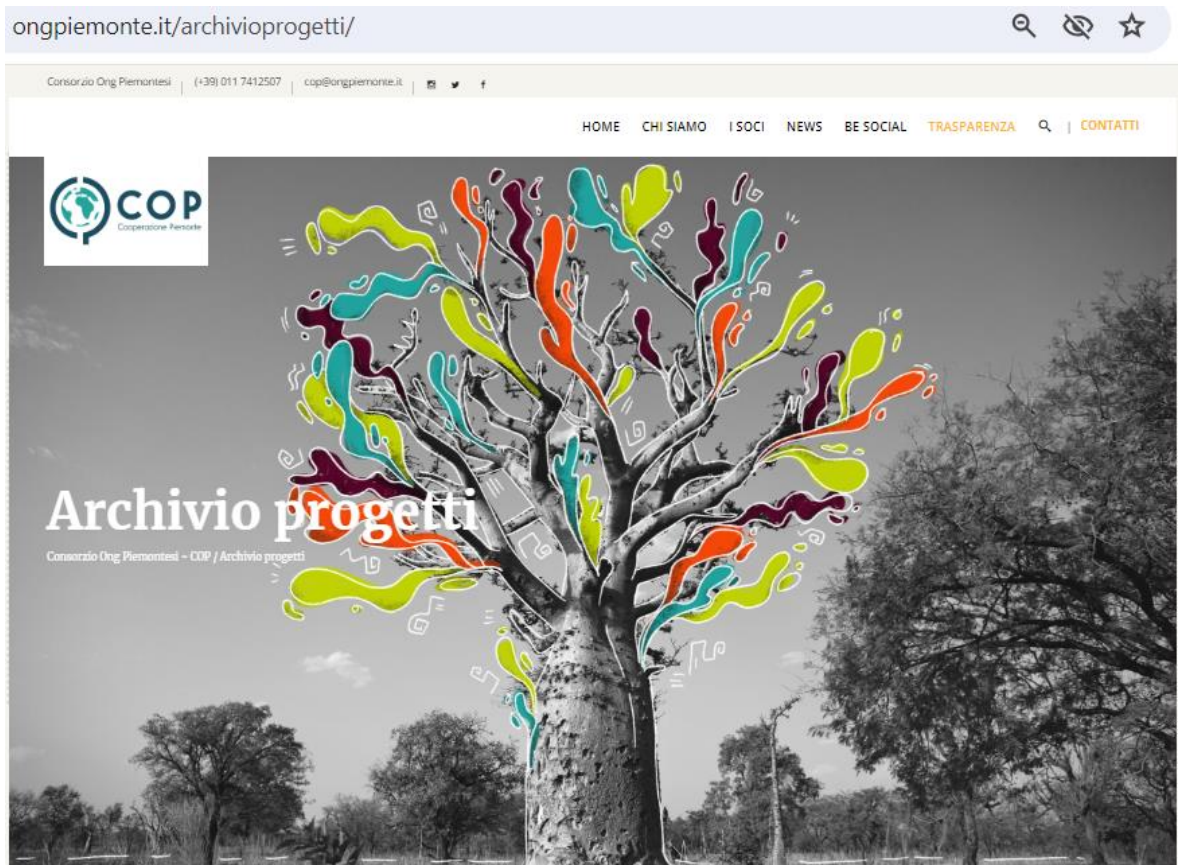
ongpiemonte.it/archivioprogetti/

Consorzio Ong Piemontesi | (+39) 011 7412507 | cop@ongpiemonte.it |

HOME CHI SIAMO I SOCI NEWS BE SOCIAL TRASPARENZA | CONTATTI

COP
Cooperazione Piemonte

Archivio progetti

Consorzio Ong Piemontesi – COP / Archivio progetti